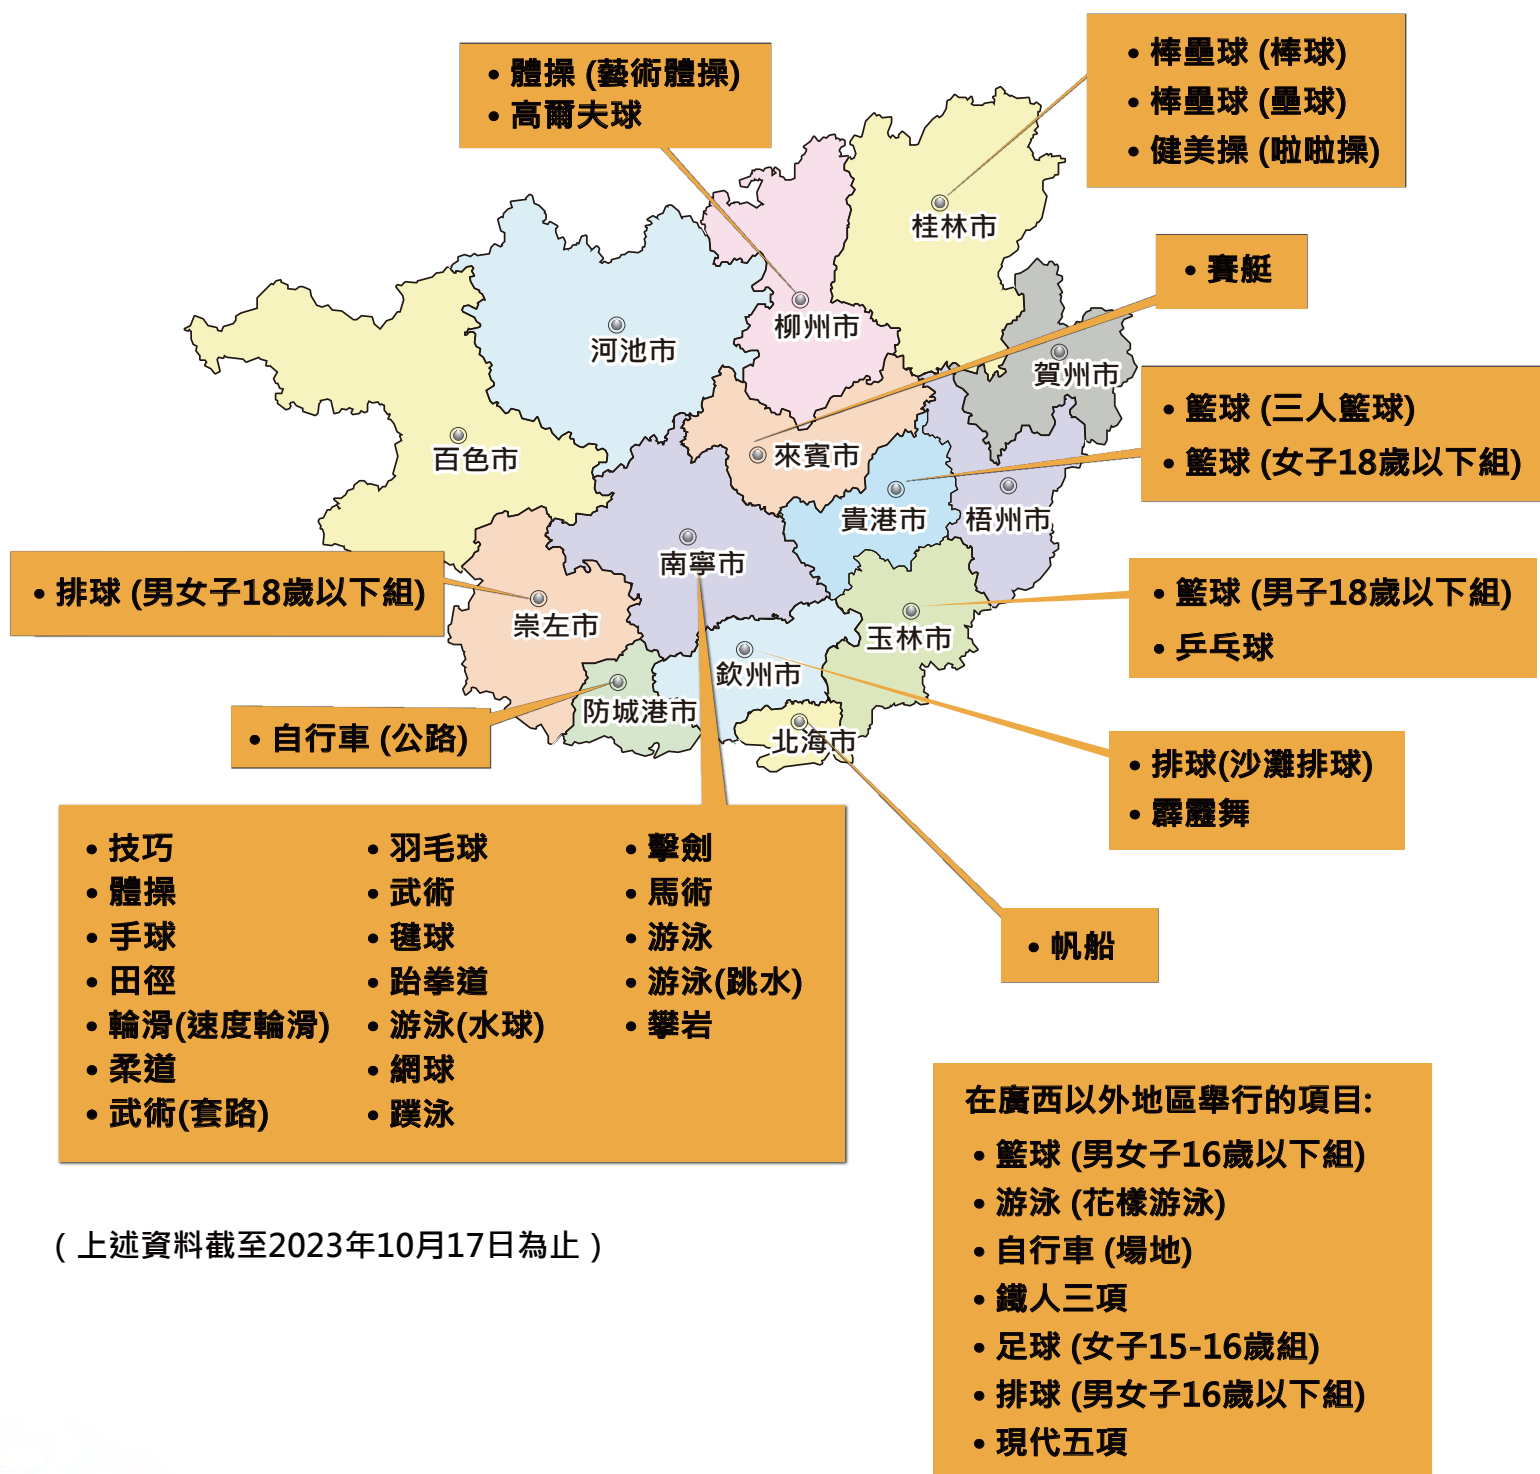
• 體操 (藝術體操)
• 高爾夫球

• 棒壘球 (棒球)
• 棒壘球 (壘球)
• 健美操 (啦啦操)

• 賽艇

• 籃球 (三人籃球)
• 籃球 (女子18歲以下組)

• 排球 (男女子18歲以下組)

• 籃球 (男子18歲以下組)
• 乒乓球

• 自行車 (公路)

• 排球(沙灘排球)
• 霹靂舞

• 帆船

桂林市
柳州市
河池市
賀州市
百色市
來賓市
貴港市
梧州市
南寧市
崇左市
玉林市
欽州市
防城港市
北海市

• 技巧
• 體操
• 手球
• 田徑
• 輪滑(速度輪滑)
• 柔道
• 武術(套路)

• 羽毛球
• 武術
• 毽球
• 跆拳道
• 游泳(水球)
• 網球
• 蹼泳

• 擊劍
• 馬術
• 游泳
• 游泳(跳水)
• 攀岩

在廣西以外地區舉行的項目:
• 籃球 (男女子16歲以下組)
• 游泳 (花樣游泳)
• 自行車 (場地)
• 鐵人三項
• 足球 (女子15-16歲組)
• 排球 (男女子16歲以下組)
• 現代五項

( 上述資料截至2023年10月17日為止 )